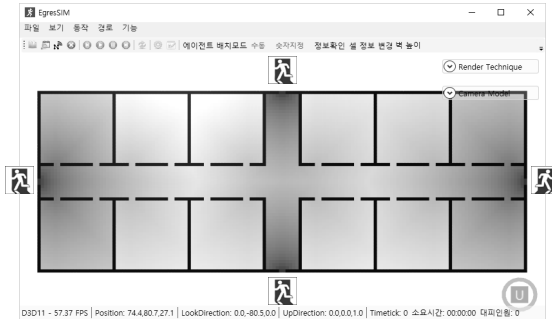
EgresSIM
파일 보기 동작 경로 기능
에이전트 배치모드 수동 숫자지정 정보확인 셀 정보 변경 벽 높이
Render Technique
Camera Model
D3D11 - 57.37 FPS | Position: 74.4,80.7,27.1 | LookDirection: 0.0,-80.5,0.0 | UpDirection: 0.0,0.0,1.0 | Timetick: 0 소요시간: 00:00:00 대피인원: 0